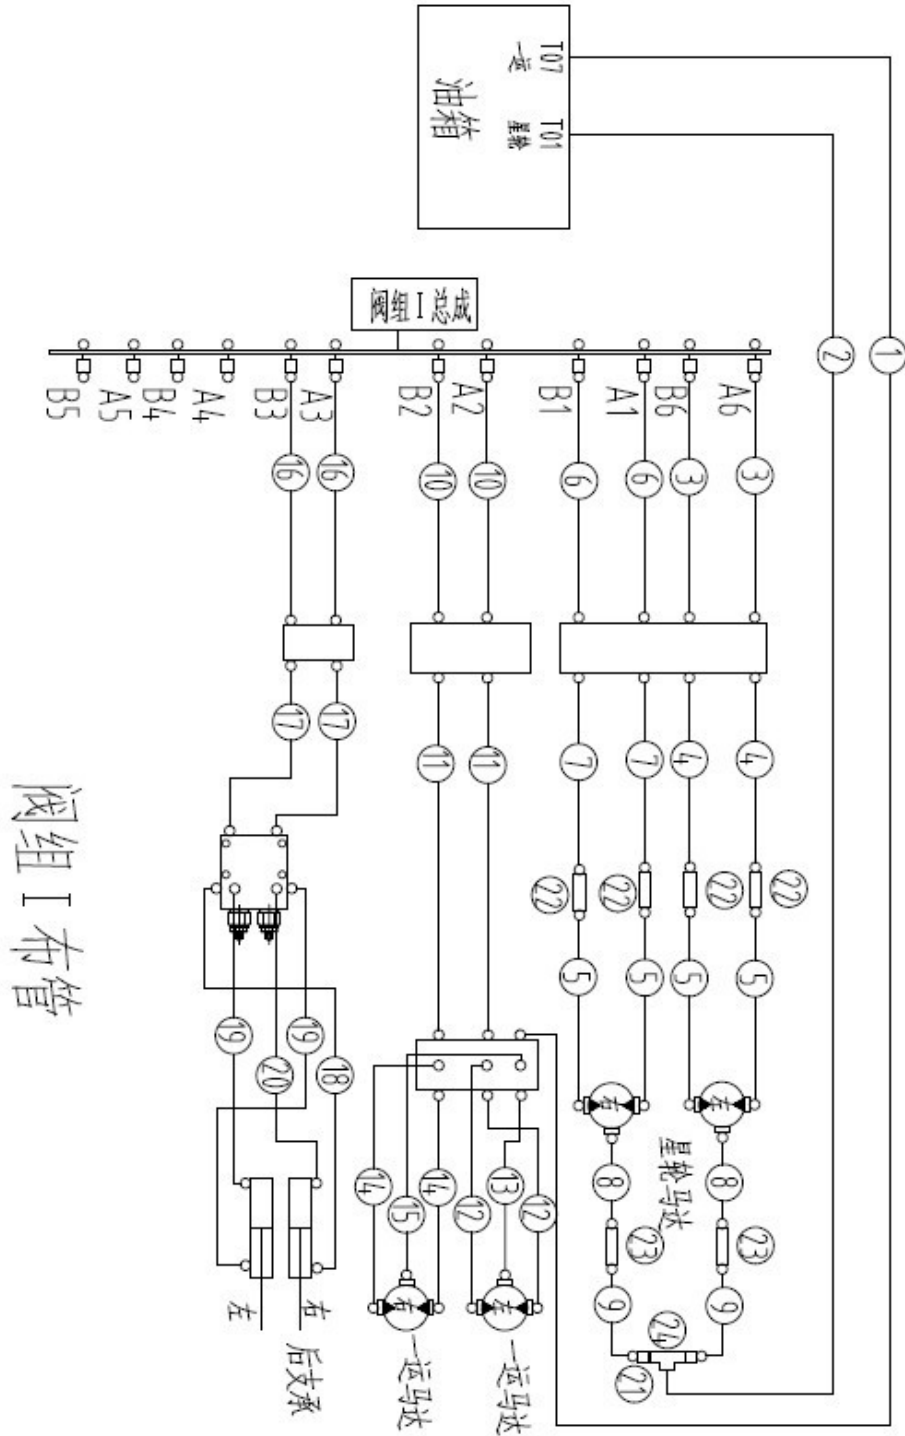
油箱
T07
一运
T01
星轮
阀组Ⅰ总成
B5
A5
B4
A4
B3
A3
B2
A2
B1
A1
B6
A6
①
②
16
16
10
10
6
6
3
3
17
17
11
11
7
7
4
4
22
22
22
22
5
5
5
5
19
19
20
18
14
15
14
12
13
12
8
8
星轮马达
23
23
9
9
24
21
右
右
左
左
右
后支承
一运马达
一运马达
阀组Ⅰ布管